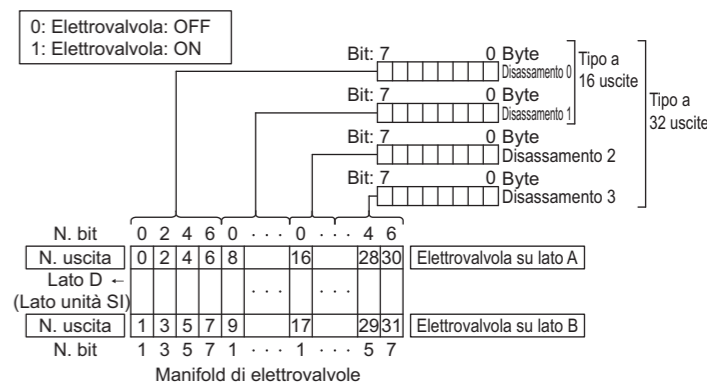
0: Elettrovalvola: OFF
1: Elettrovalvola: ON

Bit: 7 0 Byte
Disassamento 0

Bit: 7 0 Byte
Disassamento 1

Tipo a 16 uscite

Tipo a 32 uscite

Bit: 7 0 Byte
Disassamento 2

Bit: 7 0 Byte
Disassamento 3

N. bit 0 2 4 6 0 · · · 0 · · · 4 6

| N. uscita | 0 | 2 | 4 | 6 | 8 | | 16 | | 28 | 30 |
|---|---|---|---|---|---|---|---|---|---|---|

Elettrovalvola su lato A

Lato D ←
(Lato unità SI)

· · · · · ·

| N. uscita | 1 | 3 | 5 | 7 | 9 | | 17 | | 29 | 31 |
|---|---|---|---|---|---|---|---|---|---|---|

Elettrovalvola su lato B

N. bit 1 3 5 7 1 · · · 1 · · · 5 7

Manifold di elettrovalvole